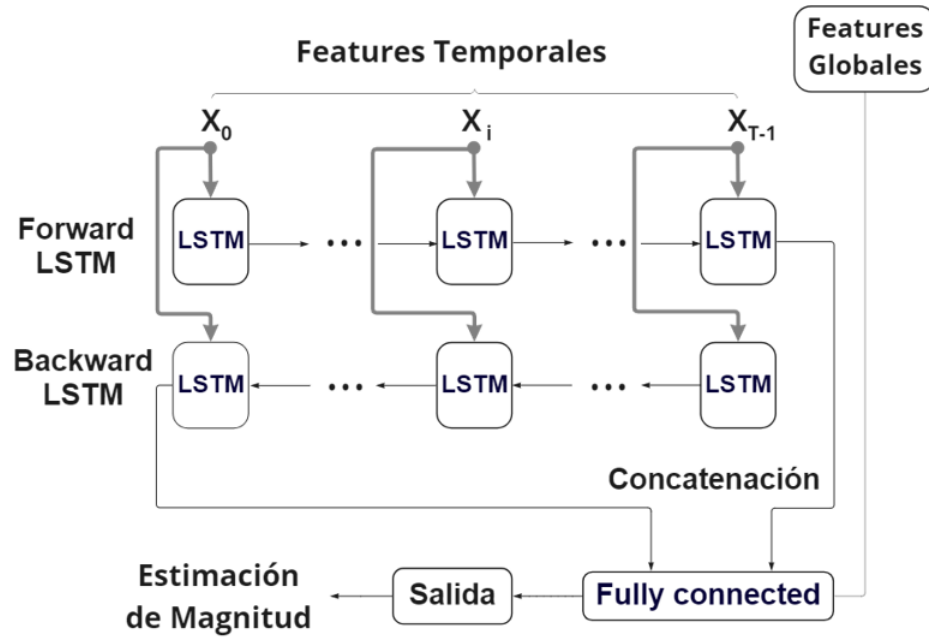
Features Temporales

Features Globales

$X_0$

$X_i$

$X_{T-1}$

Forward LSTM

LSTM

...

LSTM

...

LSTM

Backward LSTM

LSTM

...

LSTM

...

LSTM

Concatenación

Estimación de Magnitud

Salida

Fully connected